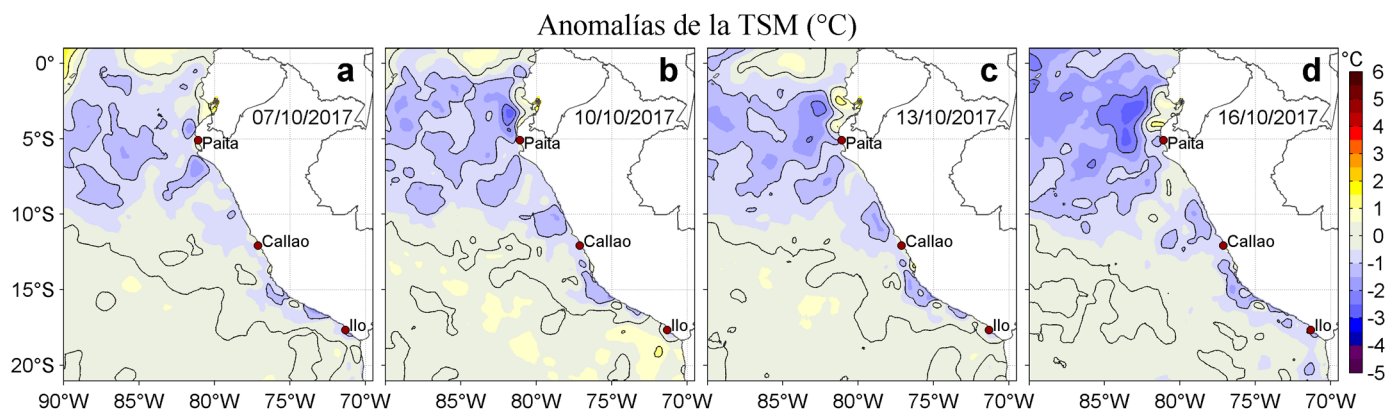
Anomalías de la TSM (°C)

a
07/10/2017
Paita
Callao
Ilo

b
10/10/2017
Paita
Callao
Ilo

c
13/10/2017
Paita
Callao
Ilo

d
16/10/2017
Paita
Callao
Ilo

0°
5°S
10°S
15°S
20°S

90°W 85°W 80°W 75°W 70°W
85°W 80°W 75°W 70°W
85°W 80°W 75°W 70°W
85°W 80°W 75°W 70°W

°C
6
5
4
3
2
1
0
-1
-2
-3
-4
-5